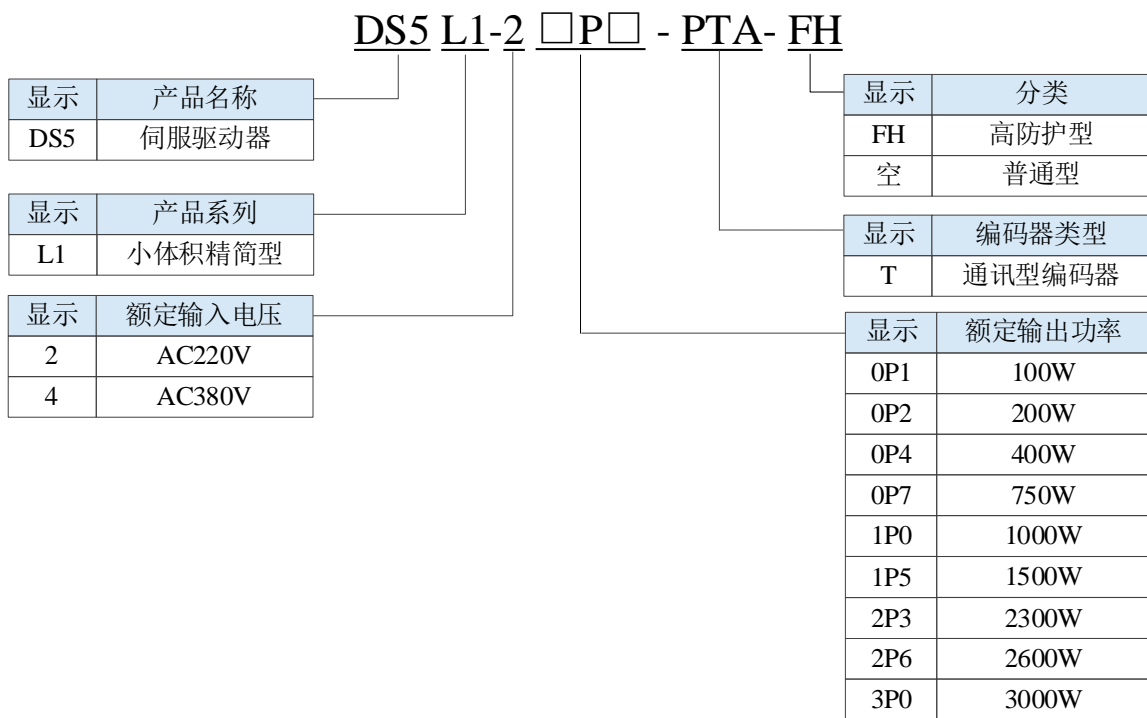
DS5 L1-2 □P□ - PTA- FH

| 显示 | 产品名称 |
|---|---|
| DS5 | 伺服驱动器 |

| 显示 | 产品系列 |
|---|---|
| L1 | 小体积精简型 |

| 显示 | 额定输入电压 |
|---|---|
| 2 | AC220V |
| 4 | AC380V |

| 显示 | 分类 |
|---|---|
| FH | 高防护型 |
| 空 | 普通型 |

| 显示 | 编码器类型 |
|---|---|
| T | 通讯型编码器 |

| 显示 | 额定输出功率 |
|---|---|
| 0P1 | 100W |
| 0P2 | 200W |
| 0P4 | 400W |
| 0P7 | 750W |
| 1P0 | 1000W |
| 1P5 | 1500W |
| 2P3 | 2300W |
| 2P6 | 2600W |
| 3P0 | 3000W |